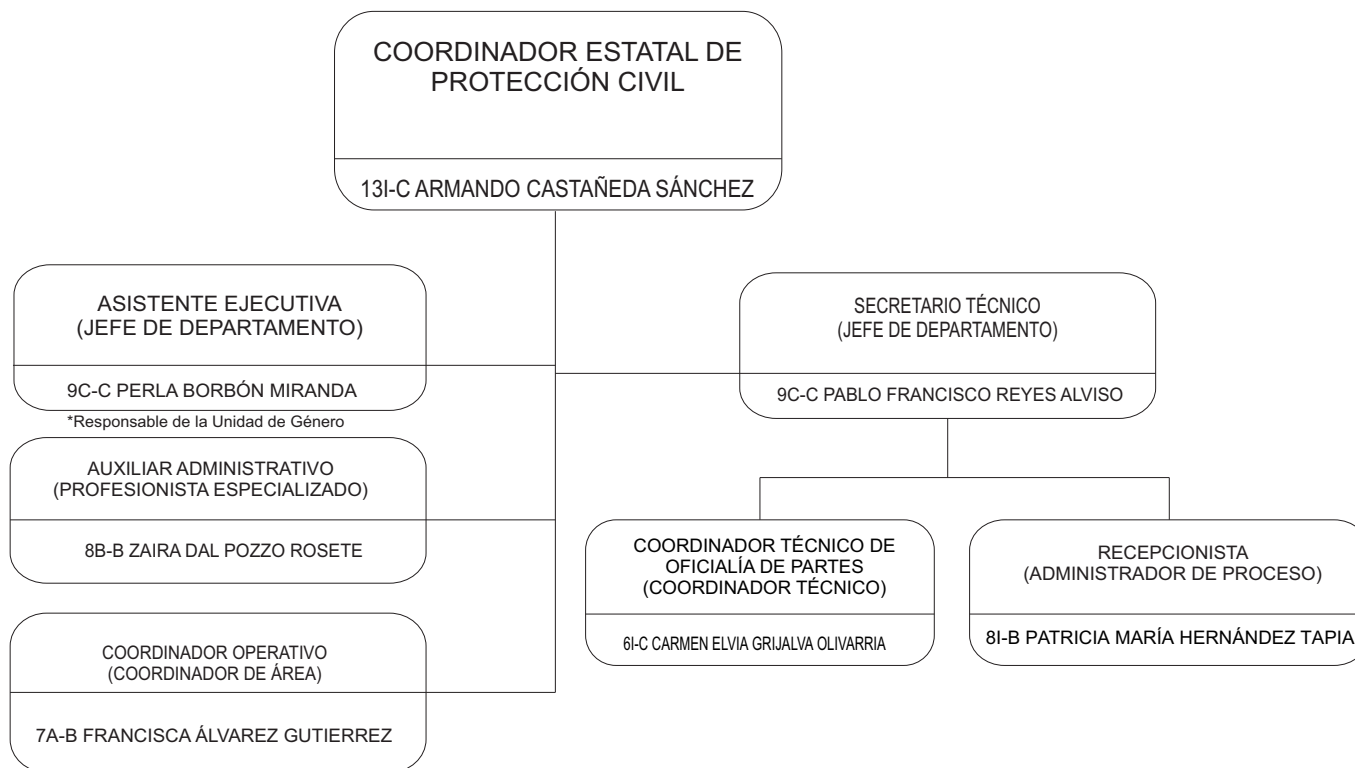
COORDINADOR ESTATAL DE PROTECCIÓN CIVIL

13I-C ARMANDO CASTAÑEDA SÁNCHEZ

ASISTENTE EJECUTIVA (JEFE DE DEPARTAMENTO)

9C-C PERLA BORBÓN MIRANDA

*Responsable de la Unidad de Género

AUXILIAR ADMINISTRATIVO (PROFESIONISTA ESPECIALIZADO)

8B-B ZAIRA DAL POZZO ROSETE

COORDINADOR OPERATIVO (COORDINADOR DE ÁREA)

7A-B FRANCISCA ÁLVAREZ GUTIERREZ

SECRETARIO TÉCNICO (JEFE DE DEPARTAMENTO)

9C-C PABLO FRANCISCO REYES ALVISO

COORDINADOR TÉCNICO DE OFICIALÍA DE PARTES (COORDINADOR TÉCNICO)

6I-C CARMEN ELVIA GRIJALVA OLIVARRIA

RECEPCIONISTA (ADMINISTRADOR DE PROCESO)

8I-B PATRICIA MARÍA HERNÁNDEZ TAPIA